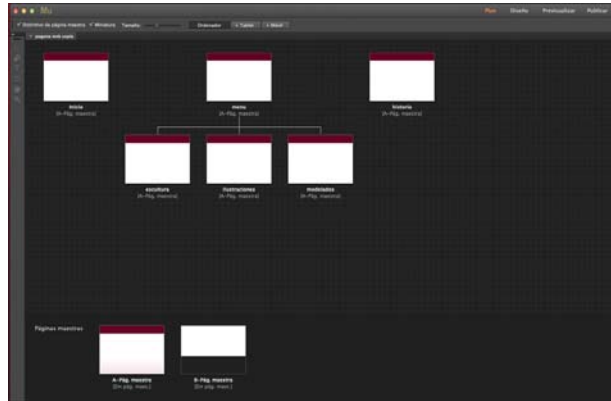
Mu

Plan Diseño Previsualizar Publicar

Distintivo de página maestra Miniaturas Tamaño Ordenador Cortar Abrir

página web vacía

inicio
[A-Pág. maestra]

menu
[A-Pág. maestra]

historia
[A-Pág. maestra]

escultura
[A-Pág. maestra]

ilustraciones
[A-Pág. maestra]

modelados
[A-Pág. maestra]

Páginas maestras

A-Pág. maestra
[Sin pág. maes.]

B-Pág. maestra
[Sin pág. maes.]